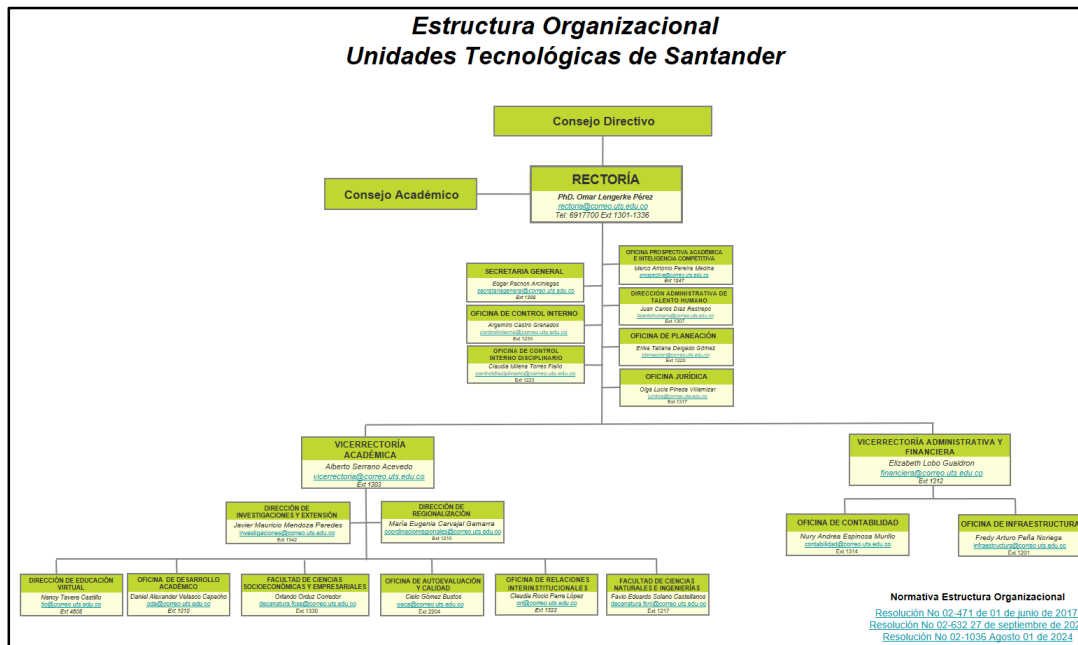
Estructura Organizacional
Unidades Tecnológicas de Santander

Consejo Directivo

Consejo Académico

RECTORÍA
PhD. Omar Lengerke Pérez
rectoria@correo.uts.edu.co
Tel: 6917700 Ext 1301-1336

SECRETARIA GENERAL
Edgar Pachon Arciniegas
secretariageneral@correo.uts.edu.co
Ext 1309

OFICINA DE CONTROL INTERNO
Argemiro Castro Granados
controlinterno@correo.uts.edu.co
Ext 1233

OFICINA DE CONTROL INTERNO DISCIPLINARIO
Claudia Milena Torres Fiallo
controldisciplinario@correo.uts.edu.co
Ext 1223

OFICINA PROSPECTIVA ACADÉMICA E INTELIGENCIA COMPETITIVA
Marco Antonio Pereira Medina
prospectiva@correo.uts.edu.co
Ext 1347

DIRECCIÓN ADMINISTRATIVA DE TALENTO HUMANO
Juan Carlos Díaz Restrepo
talentohumano@correo.uts.edu.co
Ext 1307

OFICINA DE PLANEACIÓN
Erika Tatiana Delgado Gómez
planeacion@correo.uts.edu.co
Ext 1226

OFICINA JURÍDICA
Olga Lucia Pineda Villamizar
juridica@correo.uts.edu.co
Ext 1317

VICERRECTORÍA ACADÉMICA
Alberto Serrano Acevedo
vicerrectoria@correo.uts.edu.co
Ext 1303

DIRECCIÓN DE INVESTIGACIONES Y EXTENSIÓN
Javier Mauricio Mendoza Paredes
investigaciones@correo.uts.edu.co
Ext 1342

DIRECCIÓN DE REGIONALIZACIÓN
María Eugenia Carvajal Gamarra
coordinacionregionales@correo.uts.edu.co
Ext 1210

VICERRECTORÍA ADMINISTRATIVA Y FINANCIERA
Elizabeth Lobo Gualdron
financiera@correo.uts.edu.co
Ext 1312

OFICINA DE CONTABILIDAD
Nury Andrea Espinosa Murillo
contabilidad@correo.uts.edu.co
Ext 1314

OFICINA DE INFRAESTRUCTURA
Fredy Arturo Peña Noriega
infraestructura@correo.uts.edu.co
Ext 1201

DIRECCIÓN DE EDUCACIÓN VIRTUAL
Nancy Tavera Castillo
tic@correo.uts.edu.co
Ext 4606

OFICINA DE DESARROLLO ACADÉMICO
Daniel Alexander Velasco Capacho
oda@correo.uts.edu.co
Ext 1010

FACULTAD DE CIENCIAS SOCIOECONÓMICAS Y EMPRESARIALES
Orlando Orduz Corredor
decanatura.fcse@correo.uts.edu.co
Ext 1330

OFICINA DE AUTOEVALUACIÓN Y CALIDAD
Cielo Gómez Bustos
oaca@correo.uts.edu.co
Ext 2204

OFICINA DE RELACIONES INTERINSTITUCIONALES
Claudia Rocío Parra López
ori@correo.uts.edu.co
Ext 1322

FACULTAD DE CIENCIAS NATURALES E INGENIERÍAS
Favio Eduardo Solano Castellanos
decanatura.fcni@correo.uts.edu.co
Ext 1217

Normativa Estructura Organizacional
Resolución No 02-471 de 01 de junio de 2017
Resolución No 02-632 27 de septiembre de 202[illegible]
Resolución No 02-1036 Agosto 01 de 2024